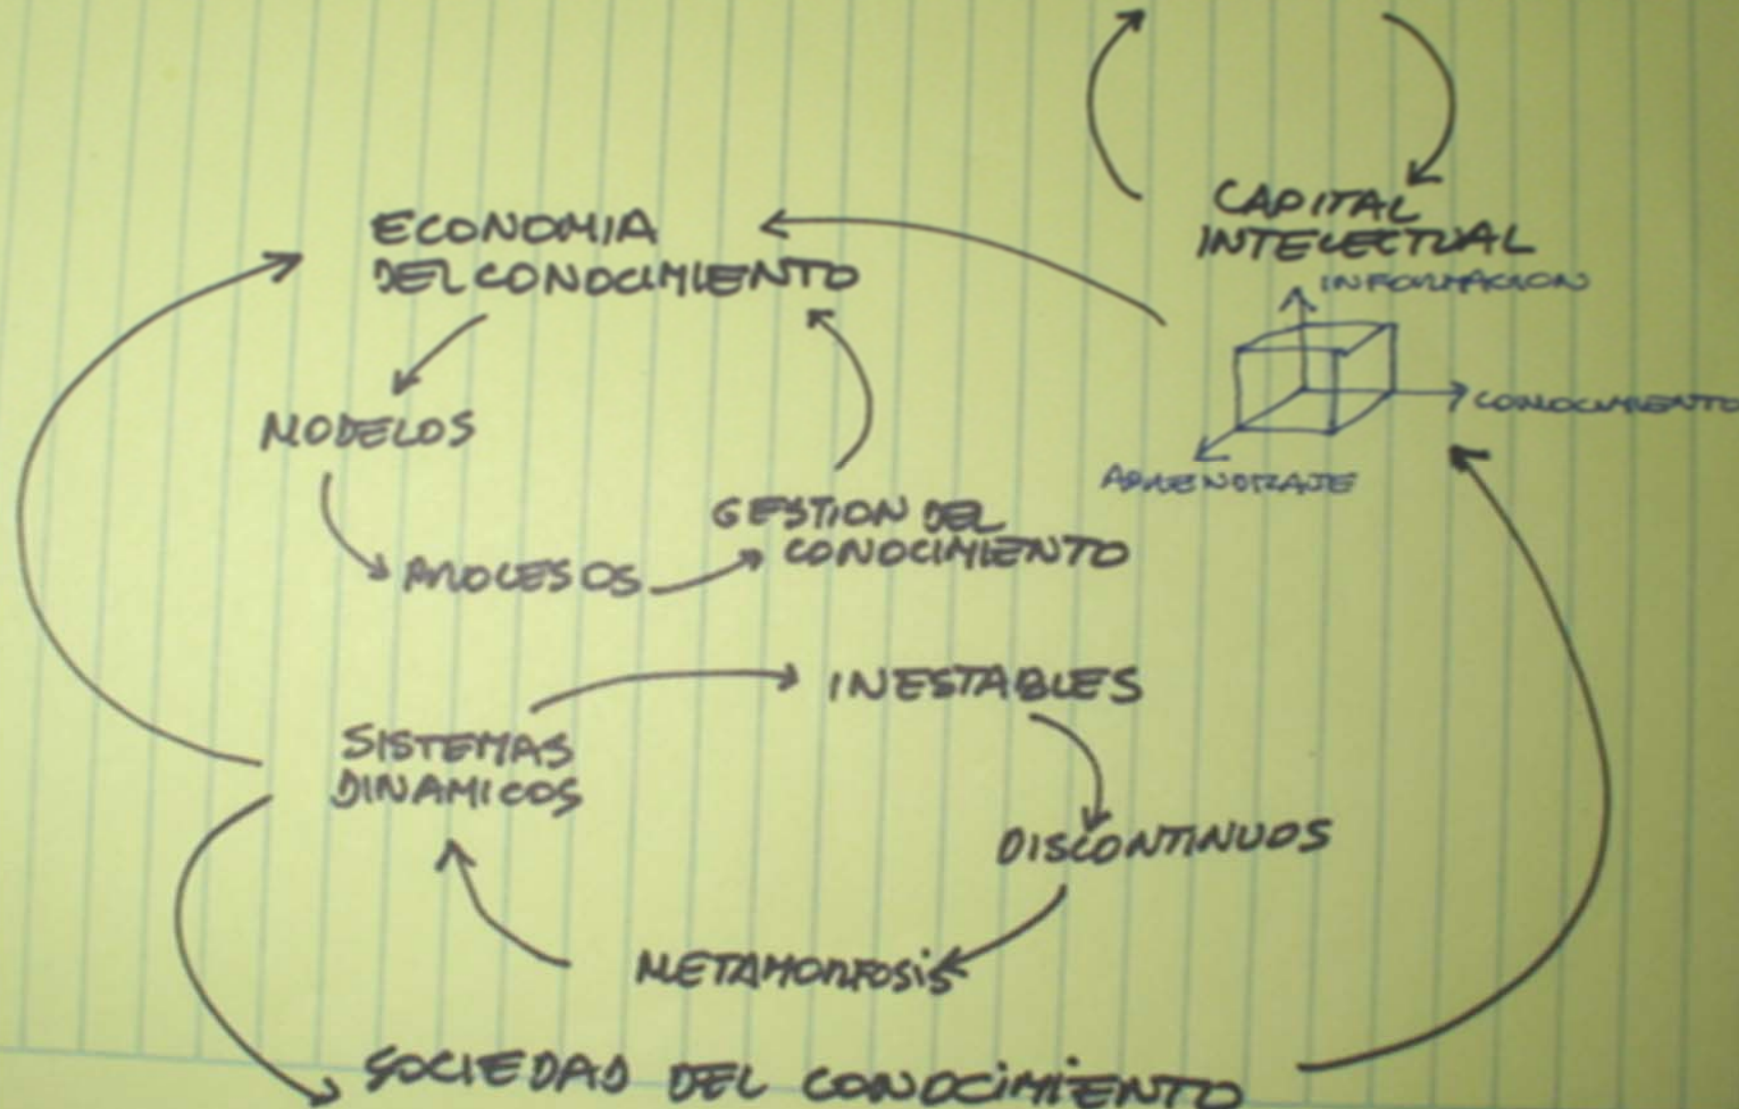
CAPITAL INTELECTUAL

INFORMACION

CONOCIMIENTO

APRENDIZAJE

ECONOMIA DEL CONOCIMIENTO

MODELOS

PROCESOS

GESTION DEL CONOCIMIENTO

INESTABLES

SISTEMAS DINAMICOS

DISCONTINUOS

METAMORFOSIS

SOCIEDAD DEL CONOCIMIENTO